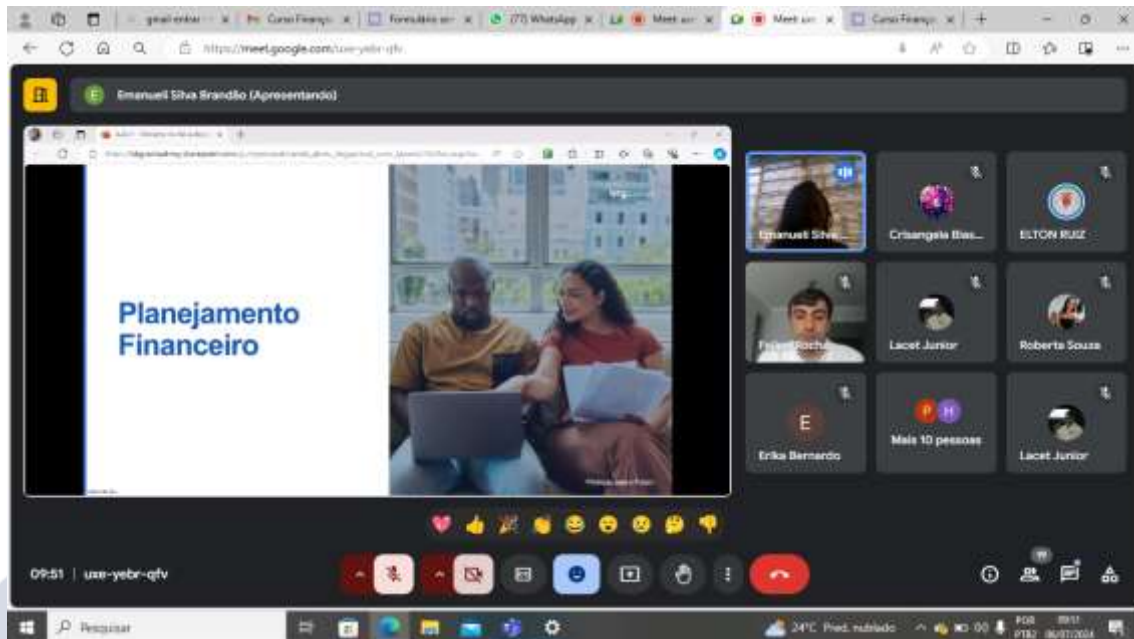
gmail entrar | Curso Finanças | Formulário | (77) WhatsApp | Meet | Meet | Curso Finanças

https://meet.google.com/uxe-yebr-qfv

E Emanuell Silva Brandão (Apresentando)

Planejamento Financeiro

Emanuell Silva | Crisangela Bas... | ELTON RUIZ

Felipe Rocha | Lacet Junior | Roberta Souza

E Erika Bernardo | P H Mais 10 pessoas | Lacet Junior

09:51 | uxe-yebr-qfv

Pesquisar

24°C Pred. nublado

POR PTB2